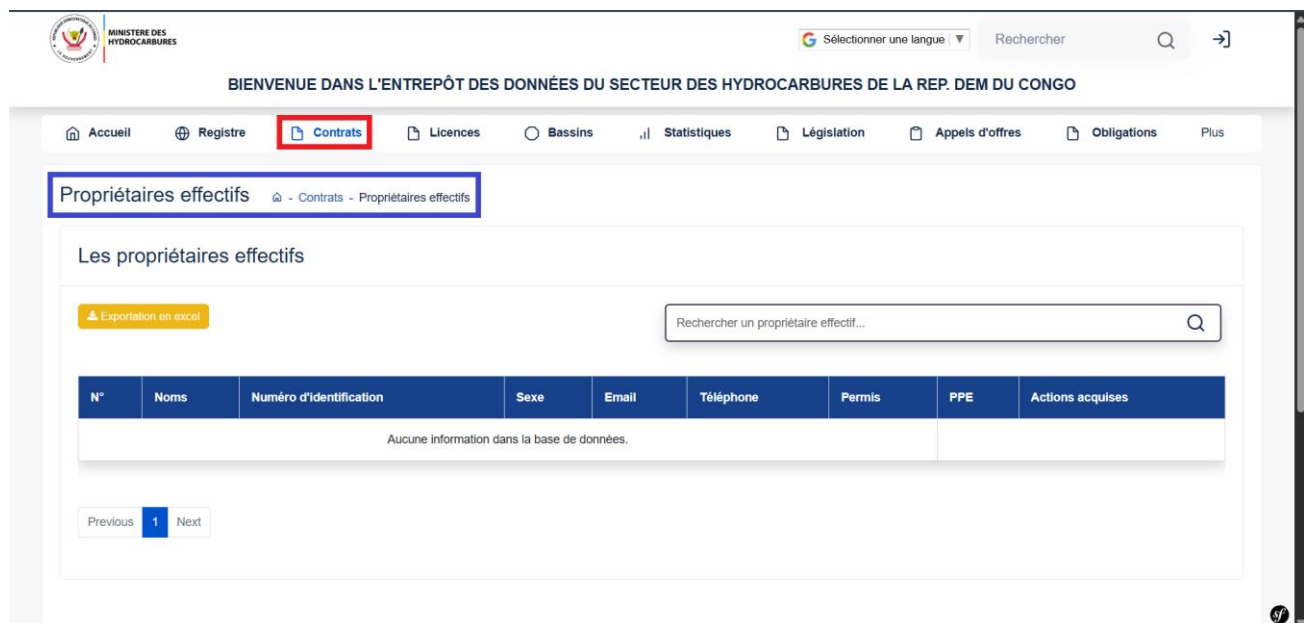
MINISTERE DES HYDROCARBURES

Sélectionner une langue ▼

Rechercher

BIENVENUE DANS L'ENTREPÔT DES DONNÉES DU SECTEUR DES HYDROCARBURES DE LA REP. DEM DU CONGO

Accueil Registre Contrats Licences Bassins Statistiques Législation Appels d'offres Obligations Plus

Propriétaires effectifs - Contrats - Propriétaires effectifs

Les propriétaires effectifs

Exportation en excel

Rechercher un propriétaire effectif...

| N° | Noms | Numéro d'identification | Sexe | Email | Téléphone | Permis | PPE | Actions acquises |
|---|---|---|---|---|---|---|---|---|
| Aucune information dans la base de données. | | | | | | | | |

Previous 1 Next